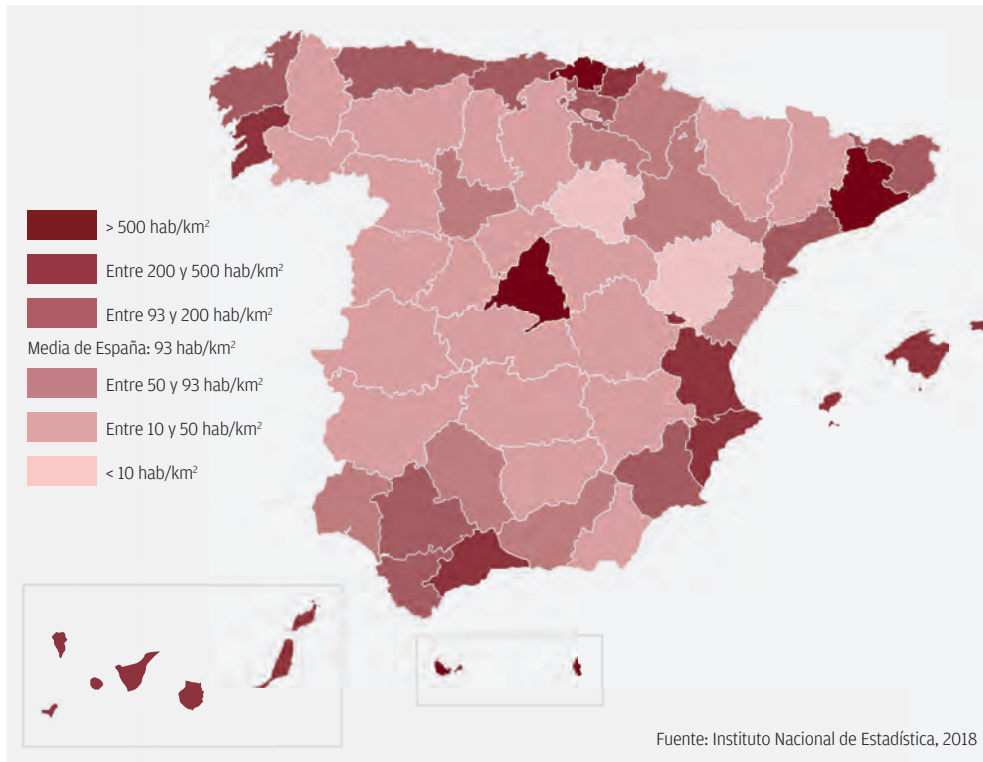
> 500 hab/km$^2$

Entre 200 y 500 hab/km$^2$

Entre 93 y 200 hab/km$^2$

Media de España: 93 hab/km$^2$

Entre 50 y 93 hab/km$^2$

Entre 10 y 50 hab/km$^2$

< 10 hab/km$^2$

Fuente: Instituto Nacional de Estadística, 2018